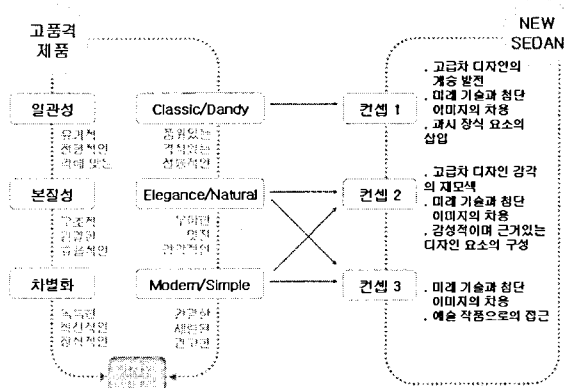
고품격
제품

일관성
유계적
전통적인
격에 맞는

본질성
구조적
일관된
유용적인

차별화
독특한
혁신적인
창의적인

Classic/Dandy
품위있는
격식있는
상징적인

Elegance/Natural
우아한
영적
감각적인

Modern/Simple
간결한
세련된
견고한

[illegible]

컨셉 1
컨셉 2
컨셉 3

NEW
SEDAN

. 고급차 디자인의 계승 발전
. 미래 기술과 첨단 이미지의 차용
. 과시 장식 요소의 삽입

. 고급차 디자인 감각의 재모색
. 미래 기술과 첨단 이미지의 차용
. 감성적이며 근거있는 디자인 요소의 구성

. 미래 기술과 첨단 이미지의 차용
. 예술 작품으로의 접근